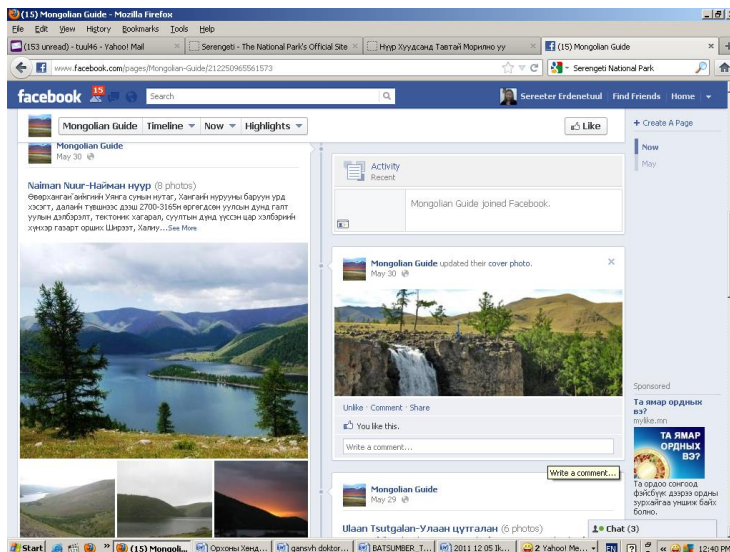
(15) Mongolian Guide - Mozilla Firefox

File Edit View History Bookmarks Tools Help

(153 unread) - tuul46 - Yahoo! Mail | Serengeti - The National Park's Official Site | Нуур Хуудсанд Таатай Морилно уу | (15) Mongolian Guide

www.facebook.com/pages/Mongolian-Guide/212250965561573

Serengeti National Park

facebook 15 Search

Sereeter Erdenetuul Find Friends Home

Mongolian Guide Timeline Now Highlights Like

+ Create A Page

Now
May

Mongolian Guide
May 30

Naiman Nuur-Найман нуур (8 photos)
Өвөрхангай аймгийн Уянга сумын нутаг, Хангайн нурууны баруун урд хэсэгт, далайн түвшнээс дээш 2700-3165м өргөгдсөн уулсын дунд галт уулын дэлбэрэлт, тектоник хагарал, суултын дунд үүссэн цар хэлбэрийн хүнхэр газарт орших Ширээт, Халиу...See More

Activity
Recent

Mongolian Guide joined Facebook.

Mongolian Guide updated their cover photo.
May 30

Unlike · Comment · Share

You like this.

Write a comment...

Write a comment...

Mongolian Guide
May 29

Ulaan Tsutgalan-Улаан цутгалан (6 photos)

Sponsored

Та ямар ордных вэ?
mylike.mn

ТА ЯМАР ОРДНЫХ ВЭ?

Та ордоо сонгоод файсбүүк дээрээ ордны зурхайгаа уншиж байх болно.

Chat (3)

Start | (15) Mongoli... | Орхоны Хөнд... | gansyh doktor... | BATSUMBER_T... | 2011 12 05 Ik... | 2 Yahoo! Me... | EN | 12:40 PM